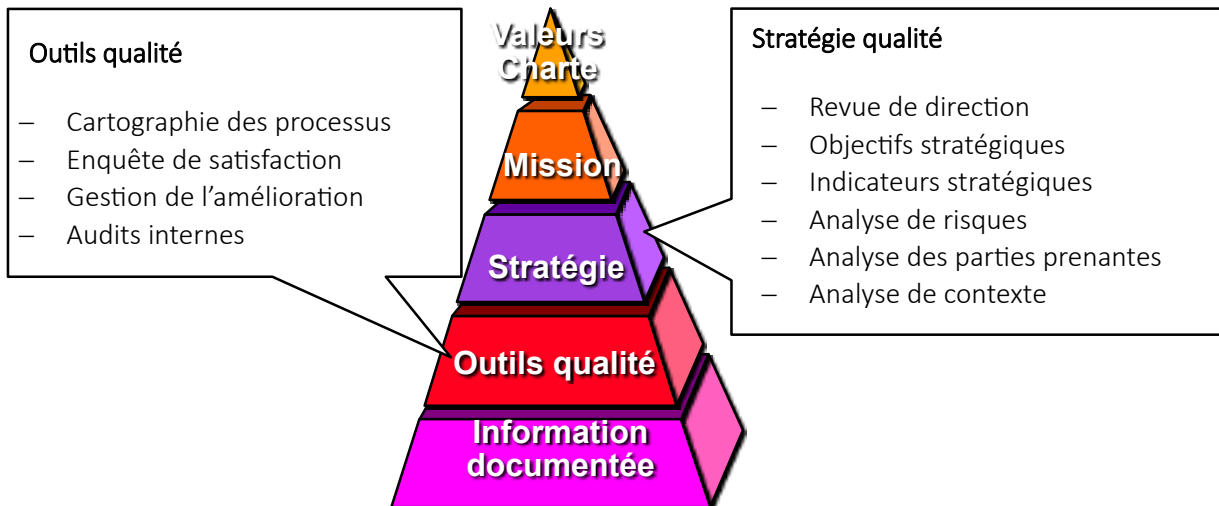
Outils qualité

– Cartographie des processus
– Enquête de satisfaction
– Gestion de l'amélioration
– Audits internes

Valeurs
Charte

Mission

Stratégie

Outils qualité

Information
documentée

Stratégie qualité

– Revue de direction
– Objectifs stratégiques
– Indicateurs stratégiques
– Analyse de risques
– Analyse des parties prenantes
– Analyse de contexte